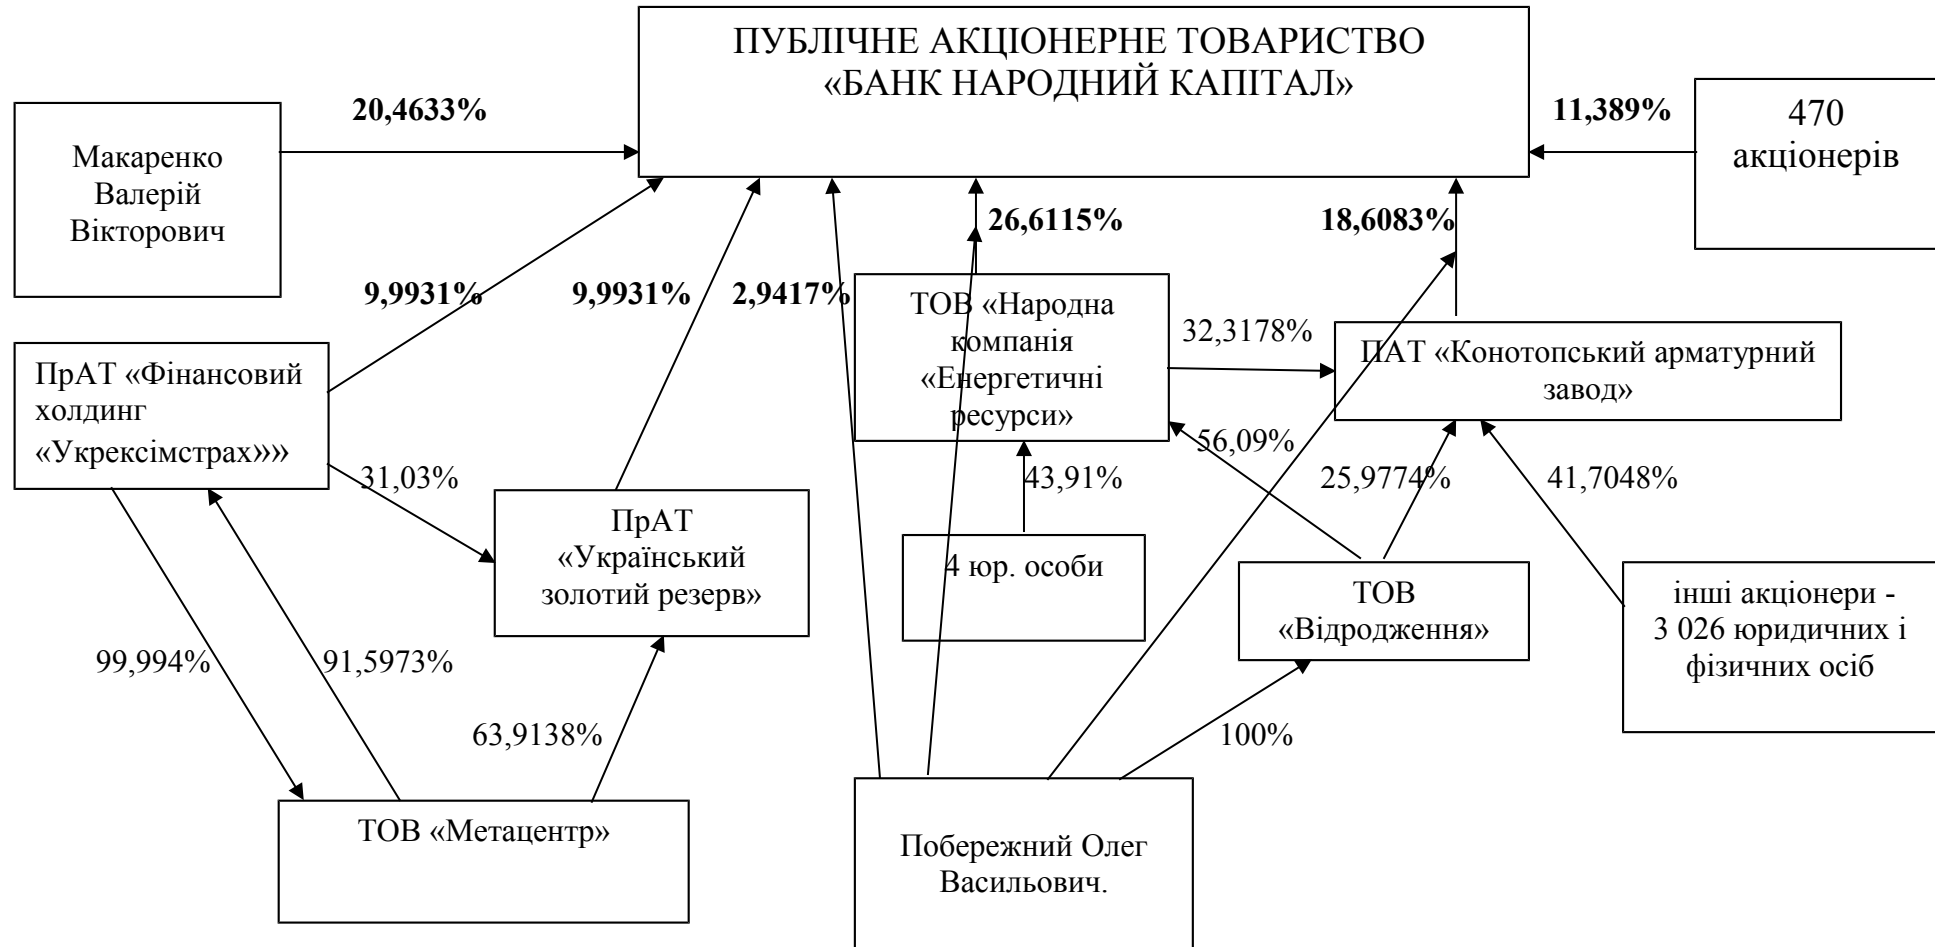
ПУБЛІЧНЕ АКЦІОНЕРНЕ ТОВАРИСТВО «БАНК НАРОДНИЙ КАПІТАЛ»

20,4633%

Макаренко Валерій Вікторович

11,389%

470 акціонерів

26,6115%

18,6083%

9,9931%

9,9931%

2,9417%

ТОВ «Народна компанія «Енергетичні ресурси»

32,3178%

ПАТ «Конотопський арматурний завод»

ПрАТ «Фінансовий холдинг «Укрексімстрах»»

56,09%

31,03%

43,91%

25,9774%

41,7048%

ПрАТ «Український золотий резерв»

4 юр. особи

ТОВ «Відродження»

інші акціонери - 3 026 юридичних і фізичних осіб

99,994%

91,5973%

63,9138%

100%

ТОВ «Метацентр»

Побережний Олег Васильович.